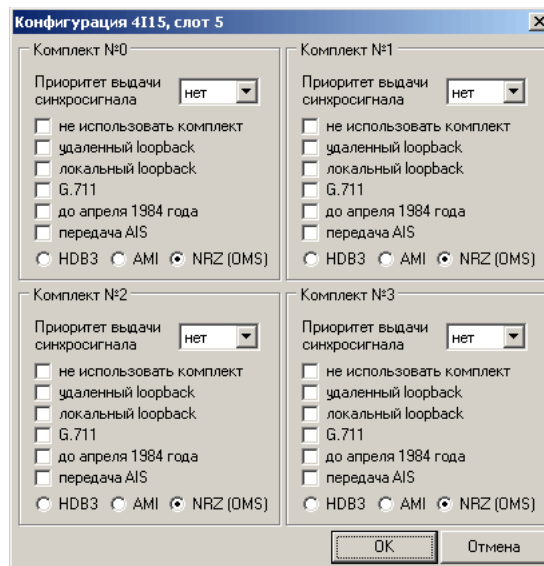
Конфигурация 4I15, слот 5

Комплект №0

Приоритет выдачи синхросигнала нет

не использовать комплект
удаленный loopback
локальный loopback
G.711
до апреля 1984 года
передача AIS

HDB3 AMI NRZ (OMS)

Комплект №1

Приоритет выдачи синхросигнала нет

не использовать комплект
удаленный loopback
локальный loopback
G.711
до апреля 1984 года
передача AIS

HDB3 AMI NRZ (OMS)

Комплект №2

Приоритет выдачи синхросигнала нет

не использовать комплект
удаленный loopback
локальный loopback
G.711
до апреля 1984 года
передача AIS

HDB3 AMI NRZ (OMS)

Комплект №3

Приоритет выдачи синхросигнала нет

не использовать комплект
удаленный loopback
локальный loopback
G.711
до апреля 1984 года
передача AIS

HDB3 AMI NRZ (OMS)

OK Отмена